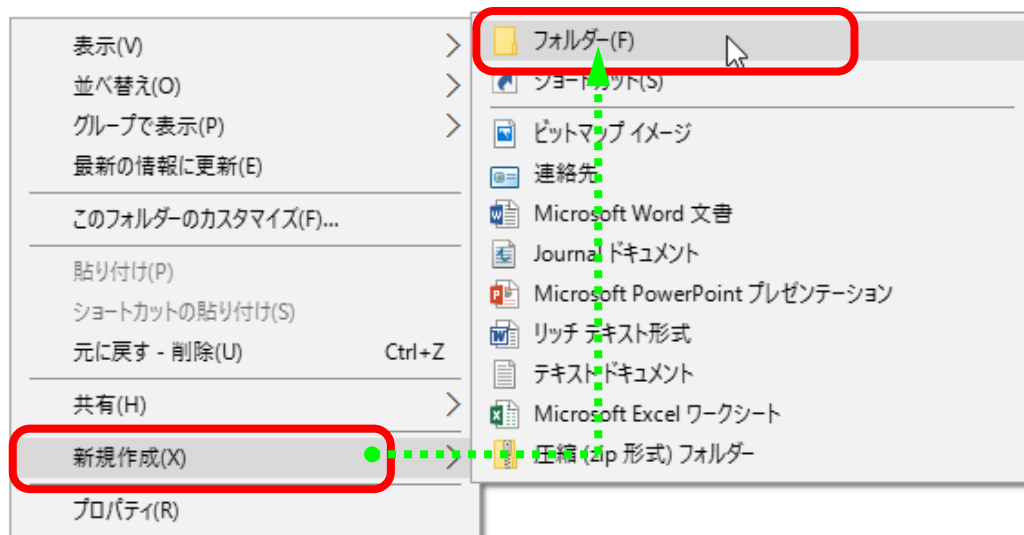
表示(V)
並べ替え(O)
グループで表示(P)
最新の情報に更新(E)

このフォルダーのカスタマイズ(F)...

貼り付け(P)
ショートカットの貼り付け(S)
元に戻す - 削除(U) Ctrl+Z

共有(H)

新規作成(X)

プロパティ(R)

フォルダー(F)
ショートカット(S)

ビットマップ イメージ
連絡先
Microsoft Word 文書
Journal ドキュメント
Microsoft PowerPoint プレゼンテーション
リッチ テキスト形式
テキスト ドキュメント
Microsoft Excel ワークシート
圧縮 (zip 形式) フォルダー